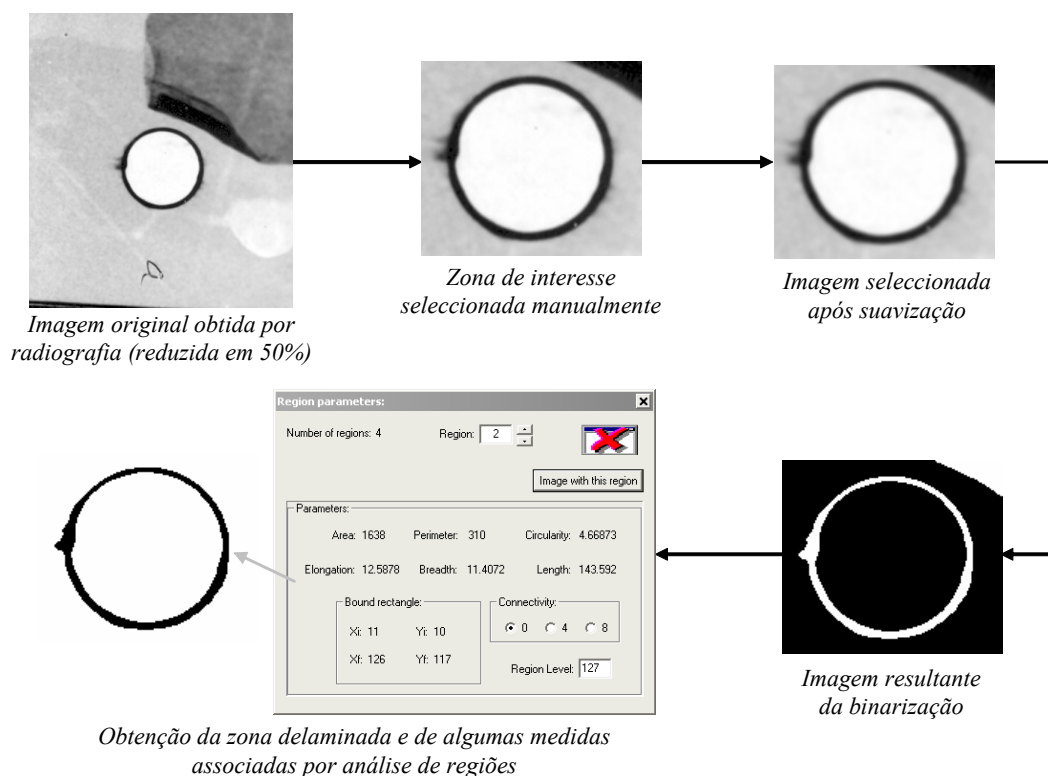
Imagem original obtida por radiografia (reduzida em 50%)

Zona de interesse seleccionada manualmente

Imagem seleccionada após suavização

Region parameters:

Number of regions: 4

Region: 2

Image with this region

Parameters:

Area: 1638

Perimeter: 310

Circularity: 4.66873

Elongation: 12.5878

Breadth: 11.4072

Length: 143.592

Bound rectangle:

Xi: 11

Yi: 10

Xf: 126

Yf: 117

Connectivity:

0

4

8

Region Level: 127

Imagem resultante da binarização

Obtenção da zona delaminada e de algumas medidas associadas por análise de regiões